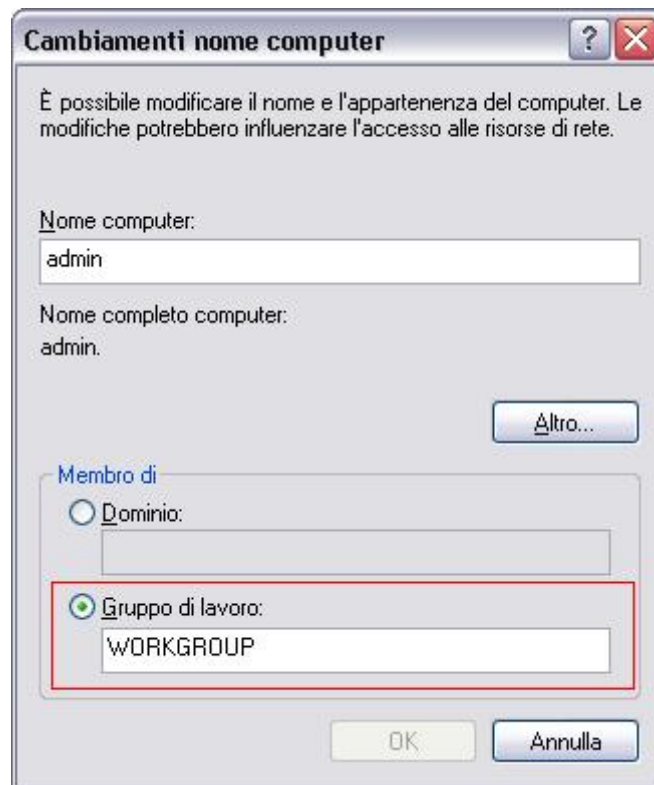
Cambiamenti nome computer

? X

È possibile modificare il nome e l'appartenenza del computer. Le modifiche potrebbero influenzare l'accesso alle risorse di rete.

Nome computer:

admin

Nome completo computer:

admin.

Altro...

Membro di

Dominio:

Gruppo di lavoro:

WORKGROUP

OK

Annulla